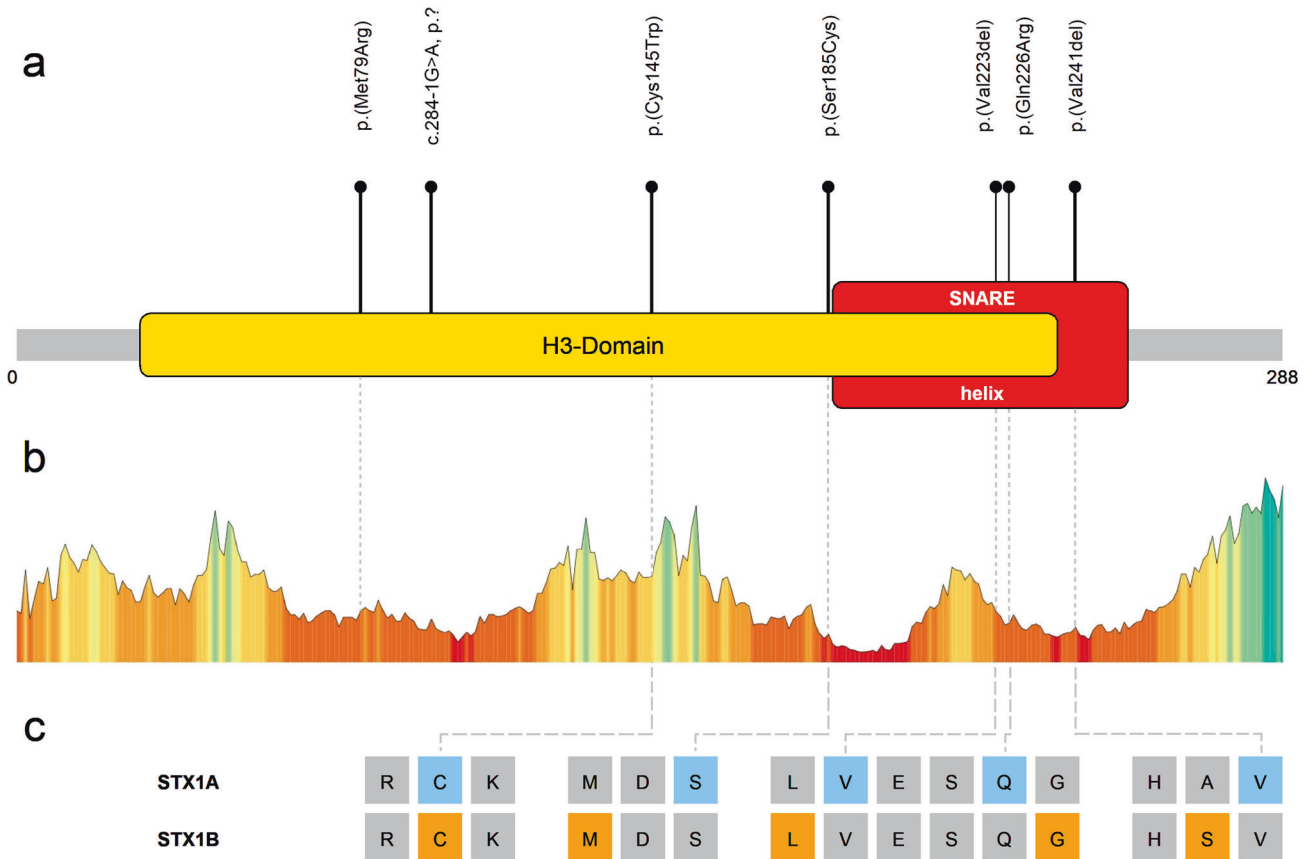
a

p.(Met79Arg)
c.284-1G>A, p.?
p.(Cys145Trp)
p.(Ser185Cys)
p.(Val223del)
p.(Gln226Arg)
p.(Val241del)

SNARE
H3-Domain
helix
0
288

b

c

| STX1A | R | C | K | M | D | S | L | V | E | S | Q | G | H | A | V |
|---|---|---|---|---|---|---|---|---|---|---|---|---|---|---|---|
| STX1B | R | C | K | M | D | S | L | V | E | S | Q | G | H | S | V |